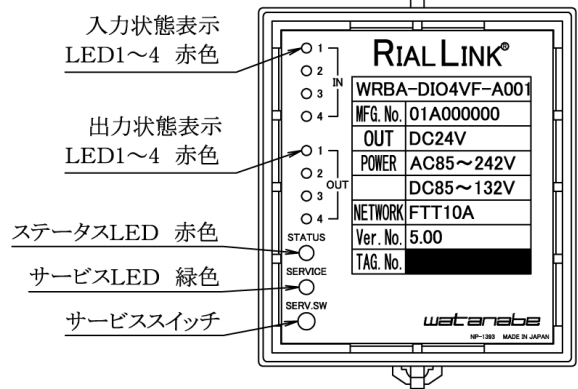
入力状態表示
LED1～4　赤色

出力状態表示
LED1～4　赤色

ステータスLED　赤色

サービスLED　緑色

サービススイッチ

1
2
3
4
IN

1
2
3
4
OUT

STATUS
SERVICE
SERV.SW

RIAL LINK®

| WRBA-DIO4VF-A001 | |
|---|---|
| MFG. No. | 01A000000 |
| OUT | DC24V |
| POWER | AC85～242V |
| | DC85～132V |
| NETWORK | FTT10A |
| Ver. No. | 5.00 |
| TAG. No. | |

watanabe
NP-1393　MADE IN JAPAN